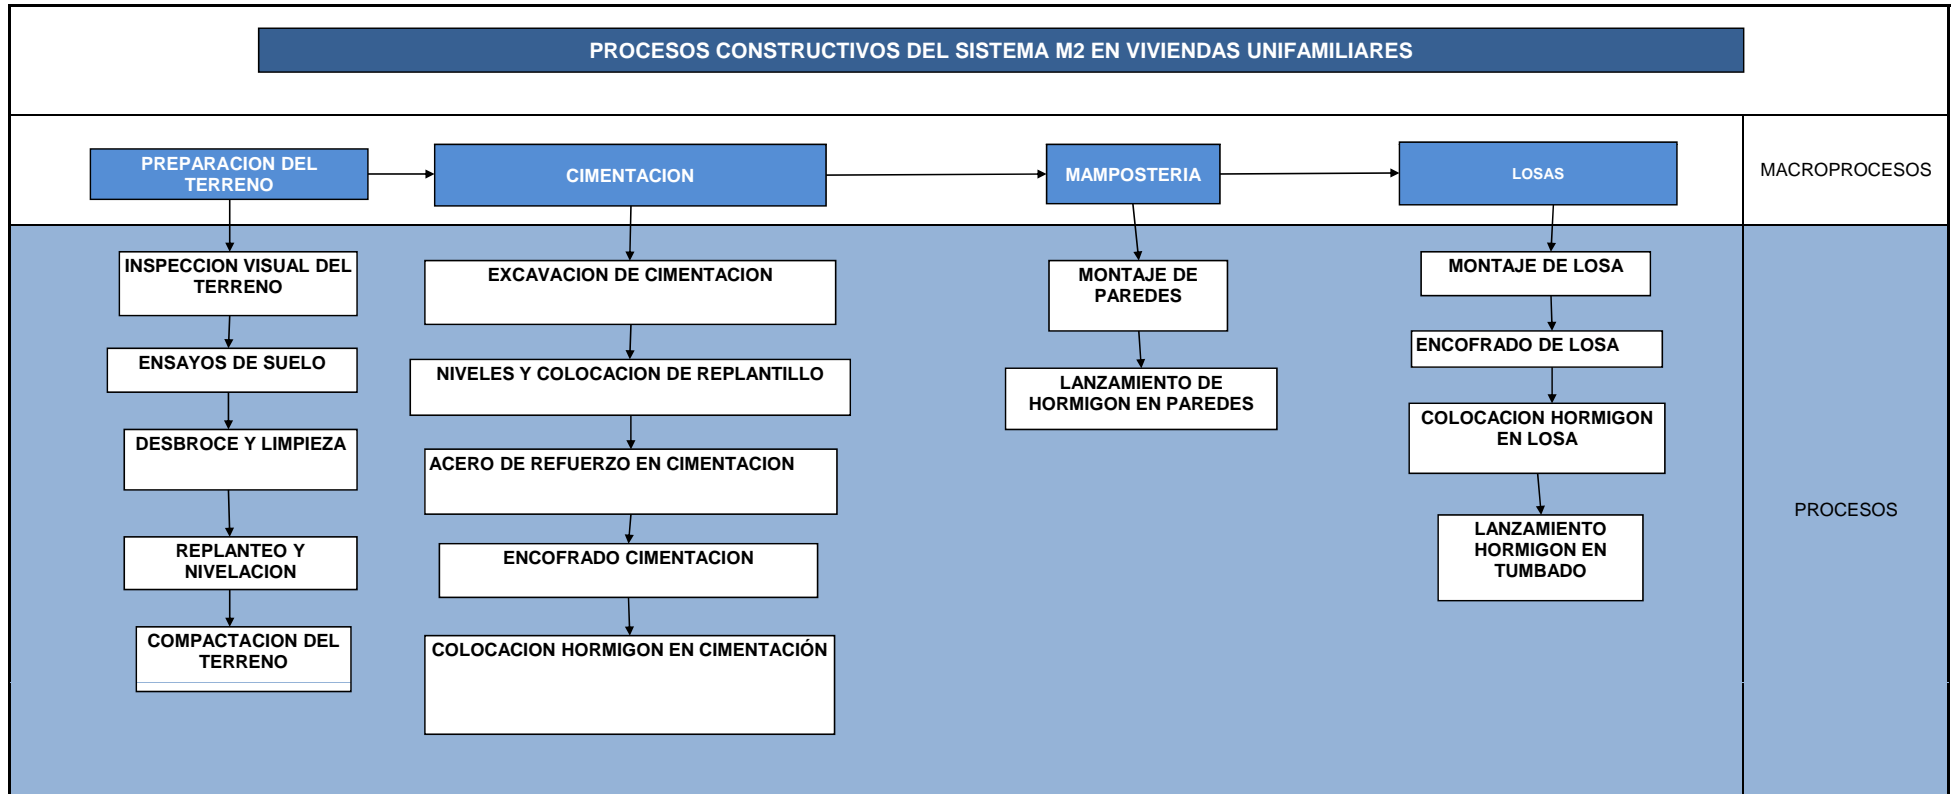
PROCESOS CONSTRUCTIVOS DEL SISTEMA M2 EN VIVIENDAS UNIFAMILIARES

PREPARACION DEL TERRENO

CIMENTACION

MAMPOSTERIA

LOSAS

MACROPROCESOS

INSPECCION VISUAL DEL TERRENO

ENSAYOS DE SUELO

DESBROCE Y LIMPIEZA

REPLANTEO Y NIVELACION

COMPACTACION DEL TERRENO

EXCAVACION DE CIMENTACION

NIVELES Y COLOCACION DE REPLANTILLO

ACERO DE REFUERZO EN CIMENTACION

ENCOFRADO CIMENTACION

COLOCACION HORMIGON EN CIMENTACIÓN

MONTAJE DE PAREDES

LANZAMIENTO DE HORMIGON EN PAREDES

MONTAJE DE LOSA

ENCOFRADO DE LOSA

COLOCACION HORMIGON EN LOSA

LANZAMIENTO HORMIGON EN TUMBADO

PROCESOS